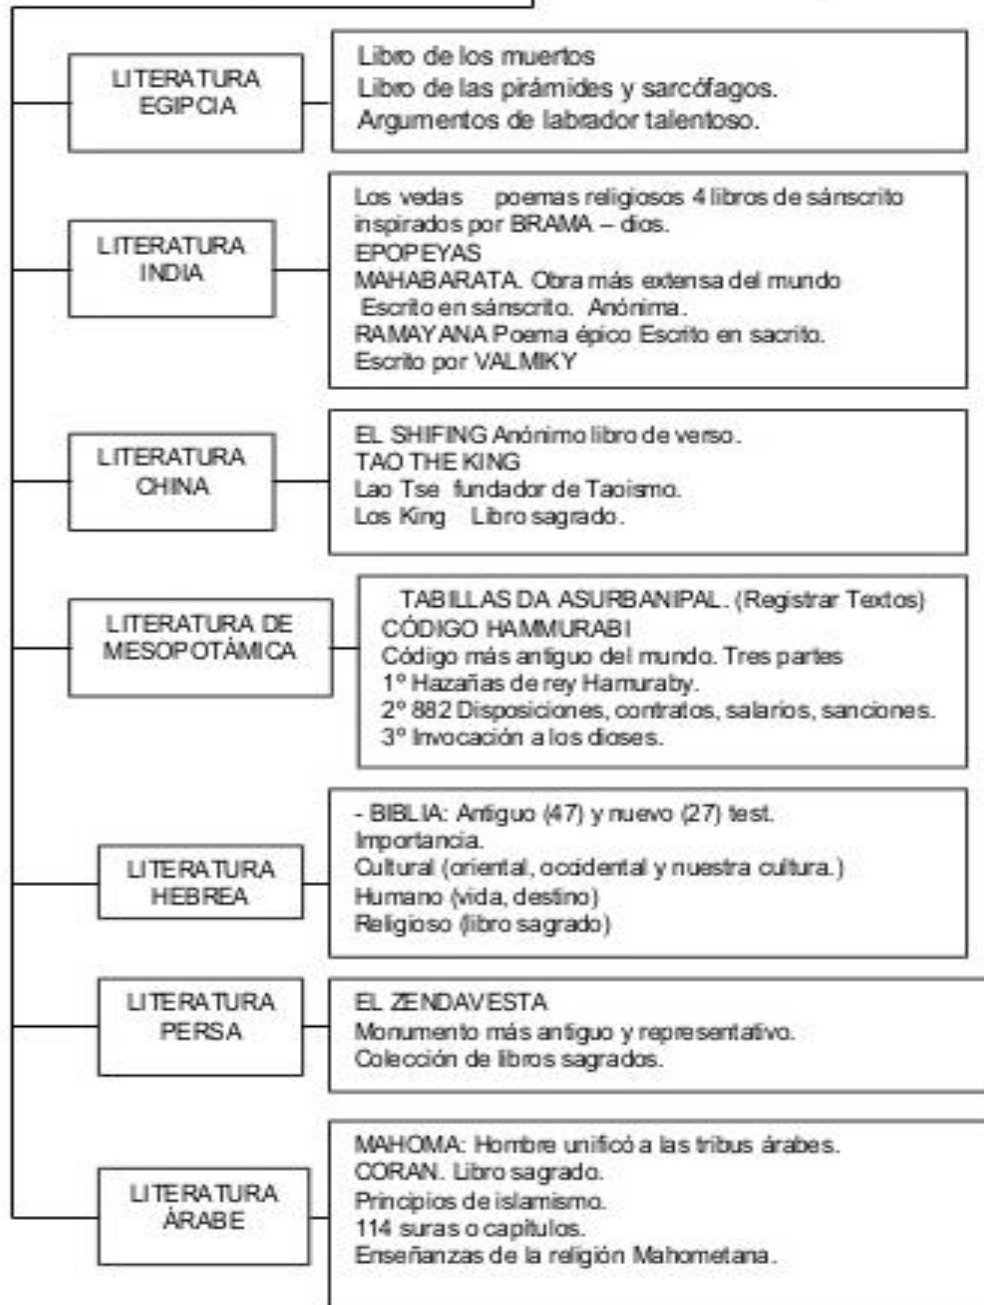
LITERATURA EGIPCIA

Libro de los muertos
Libro de las pirámides y sarcófagos.
Argumentos de labrador talentoso.

LITERATURA INDIA

Los vedas poemas religiosos 4 libros de sánscrito inspirados por BRAMA – dios.
EPOPEYAS
MAHABARATA. Obra más extensa del mundo
Escrito en sánscrito. Anónima.
RAMAYANA Poema épico Escrito en sacrito.
Escrito por VALMIKY

LITERATURA CHINA

EL SHIFING Anónimo libro de verso.
TAO THE KING
Lao Tse fundador de Taoismo.
Los King Libro sagrado.

LITERATURA DE MESOPOTÁMICA

TABILLAS DA ASURBANIPAL. (Registrar Textos)
CÓDIGO HAMMURABI
Código más antiguo del mundo. Tres partes
1º Hazañas de rey Hamuraby.
2º 882 Disposiciones, contratos, salarios, sanciones.
3º Invocación a los dioses.

LITERATURA HEBREA

- BIBLIA: Antiguo (47) y nuevo (27) test.
Importancia.
Cultural (oriental, occidental y nuestra cultura.)
Humano (vida, destino)
Religioso (libro sagrado)

LITERATURA PERSA

EL ZENDAVESTA
Monumento más antiguo y representativo.
Colección de libros sagrados.

LITERATURA ÁRABE

MAHOMA: Hombre unificó a las tribus árabes.
CORAN. Libro sagrado.
Principios de islamismo.
114 suras o capitulos.
Enseñanzas de la religión Mahometana.